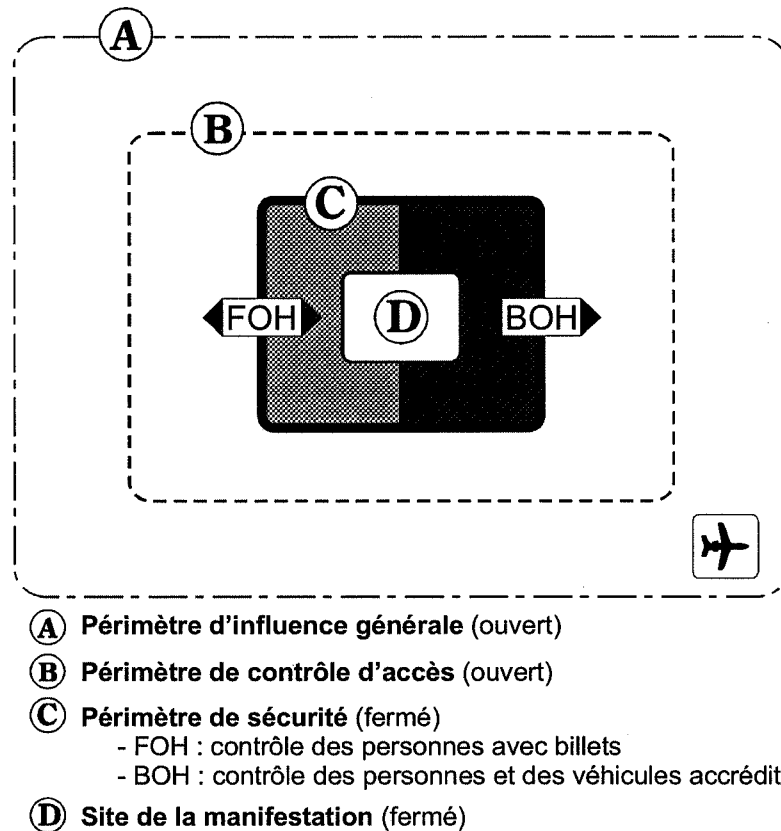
A

B

C

FOH

D

BOH

A Périmètre d'influence générale (ouvert)

B Périmètre de contrôle d'accès (ouvert)

C Périmètre de sécurité (fermé)
- FOH : contrôle des personnes avec billets
- BOH : contrôle des personnes et des véhicules accrédit

D Site de la manifestation (fermé)